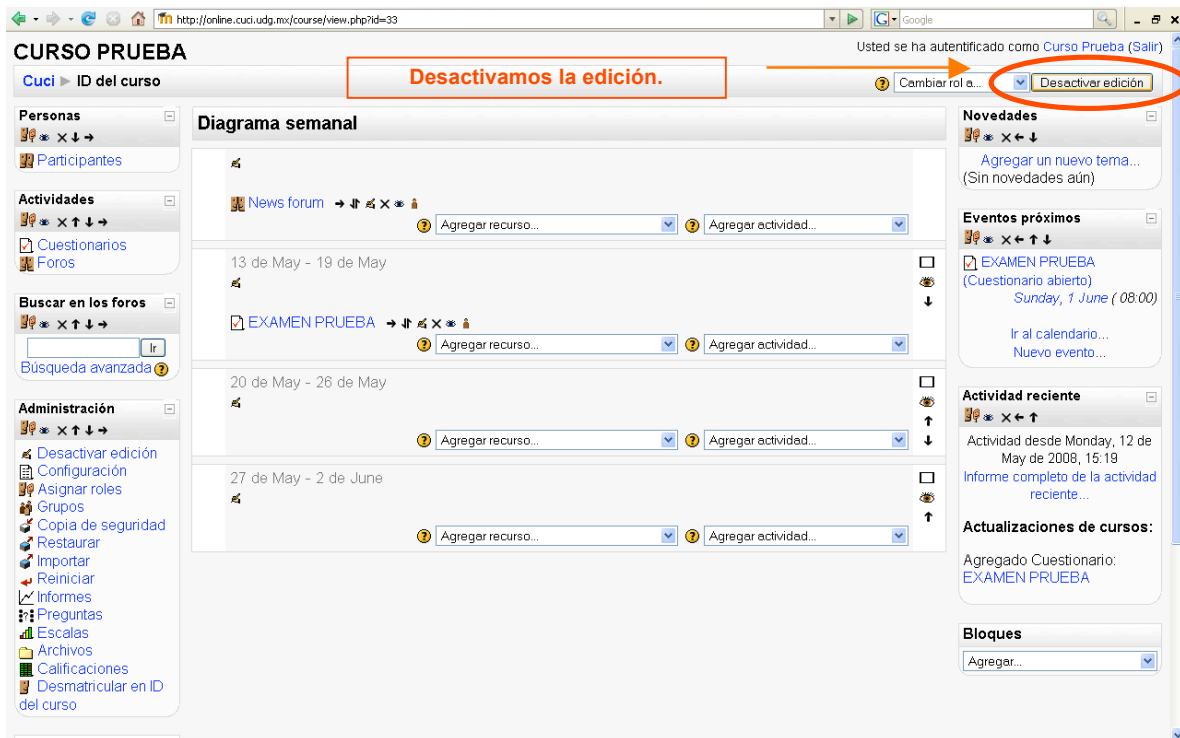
http://online.cuci.udg.mx/course/view.php?id=33

Google

CURSO PRUEBA

Usted se ha autentificado como Curso Prueba (Salir)

Cuci ► ID del curso

Desactivamos la edición.

Cambiar rol a...

Desactivar edición

Personas

Participantes

Actividades

Cuestionarios

Foros

Buscar en los foros

Ir

Búsqueda avanzada

Administración

Desactivar edición

Configuración

Asignar roles

Grupos

Copia de seguridad

Restaurar

Importar

Reiniciar

Informes

Preguntas

Escalas

Archivos

Calificaciones

Desmatricular en ID del curso

Diagrama semanal

News forum

Agregar recurso...

Agregar actividad...

13 de May - 19 de May

EXAMEN PRUEBA

Agregar recurso...

Agregar actividad...

20 de May - 26 de May

Agregar recurso...

Agregar actividad...

27 de May - 2 de June

Agregar recurso...

Agregar actividad...

Novedades

Agregar un nuevo tema...

(Sin novedades aún)

Eventos próximos

EXAMEN PRUEBA (Cuestionario abierto)

Sunday, 1 June (08:00)

Ir al calendario...

Nuevo evento...

Actividad reciente

Actividad desde Monday, 12 de May de 2008, 15:19

Informe completo de la actividad reciente...

Actualizaciones de cursos:

Agregado Cuestionario:

EXAMEN PRUEBA

Bloques

Agregar...